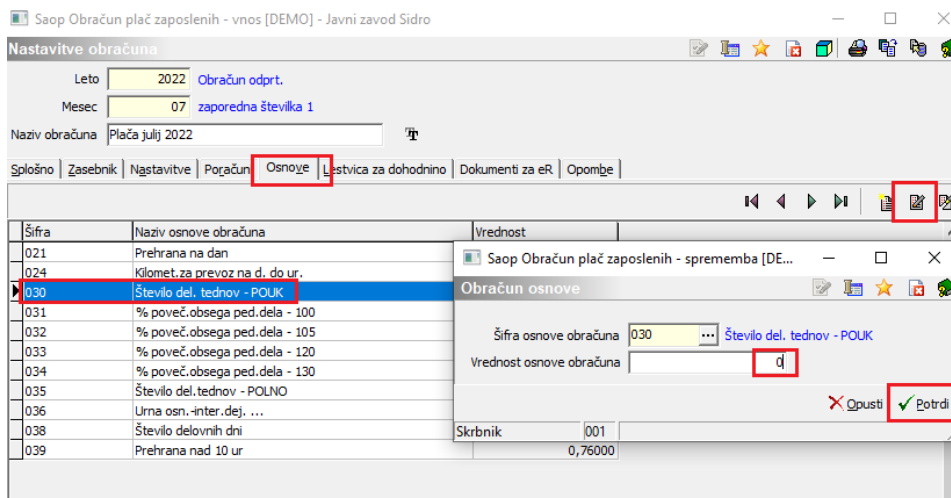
Saop Obračun plač zaposlenih - vnos [DEMO] - Javni zavod Sidro

Nastavitve obračuna

Leto 2022 Obračun odprt.

Mesec 07 zaporedna številka 1

Naziv obračuna Plača julij 2022

Splošno | Zasebnik | Nastavitve | Poračun | Osnove | Lestvica za dohodnino | Dokumenti za eR | Opombe

| Šifra | Naziv osnove obračuna | Vrednost |
|---|---|---|
| 021 | Prehrana na dan | |
| 024 | Kilomet.za prevoz na d. do ur. | |
| 030 | Število del. tednov - POUK | |
| 031 | % poveč.obsega ped.dela - 100 | |
| 032 | % poveč.obsega ped.dela - 105 | |
| 033 | % poveč.obsega ped.dela - 120 | |
| 034 | % poveč.obsega ped.dela - 130 | |
| 035 | Število del.tednov - POLNO | |
| 036 | Urna osn.-inter.dej. ... | |
| 038 | Število delovnih dni | |
| 039 | Prehrana nad 10 ur | 0,76000 |

Saop Obračun plač zaposlenih - sprememba [DEM...

Obračun osnove

Šifra osnove obračuna 030 ... Število del. tednov - POUK

Vrednost osnove obračuna 0

Opusti Potrdi

Skrbnik 001